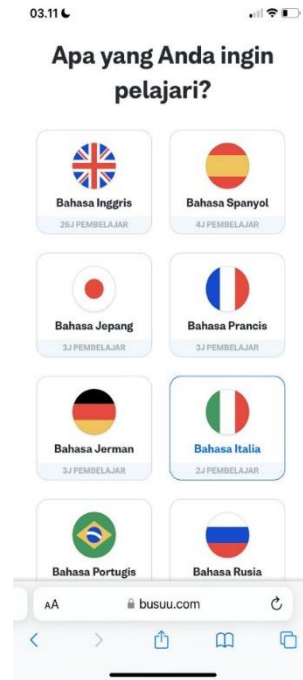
03.11

Apa yang Anda ingin pelajari?

Bahasa Inggris
26J PEMBELAJAR

Bahasa Spanyol
4J PEMBELAJAR

Bahasa Jepang
3J PEMBELAJAR

Bahasa Prancis
3J PEMBELAJAR

Bahasa Jerman
3J PEMBELAJAR

Bahasa Italia
2J PEMBELAJAR

Bahasa Portugis

Bahasa Rusia

AA busuu.com